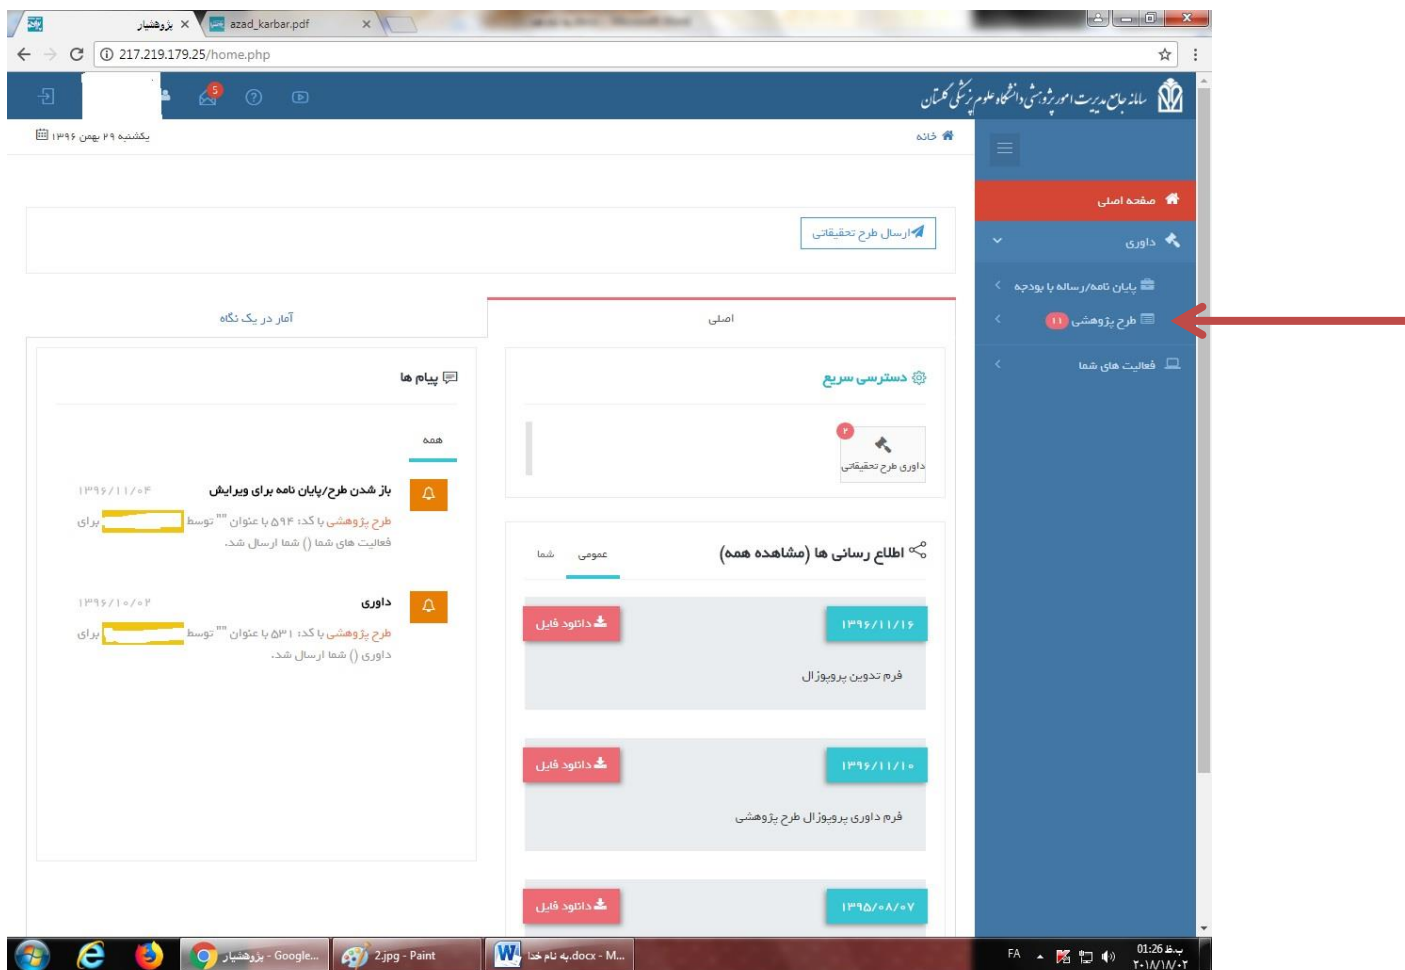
پژوهشیار ×
azad_karbar.pdf ×
217.219.179.25/home.php

سامانه جامع مدیریت امور پژوهشی دانشگاه علوم پزشکی گلستان

5

یکشنبه ۲۹ بهمن ۱۳۹۶
خانه

صفحه اصلی
داوری
پایان نامه/رساله با بودجه
طرح پژوهشی ۱۱
فعالیت های شما

ارسال طرح تحقیقاتی

آمار در یک نگاه
اصلی

پیام ها
همه

باز شدن طرح/پایان نامه برای ویرایش ۱۳۹۶/۱۱/۰۴
طرح پژوهشی با کد: ۵۹۴ با عنوان "" توسط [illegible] برای فعالیت های شما () شما ارسال شد.

داوری ۱۳۹۶/۱۰/۰۲
طرح پژوهشی با کد: ۵۳۱ با عنوان "" توسط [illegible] برای داوری () شما ارسال شد.

دسترسی سریع
۲
داوری طرح تحقیقاتی

اطلاع رسانی ها (مشاهده همه)
عمومی
شما

۱۳۹۶/۱۱/۱۶
دانلود فایل
فرم تدوین پروپوزال

۱۳۹۶/۱۱/۱۰
دانلود فایل
فرم داوری پروپوزال طرح پژوهشی

۱۳۹۵/۰۸/۰۷
دانلود فایل

پژوهشیار - Google...
2.jpg - Paint
به نام خدا.docx - M...
FA
01:26 ب.ظ
۲۰۱۸/۱۸/۰۲